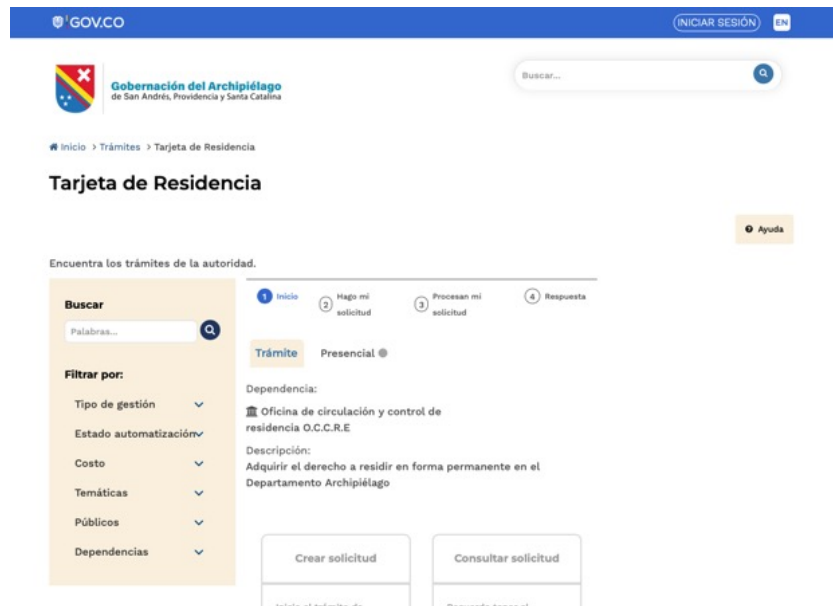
GOV.CO

INICIAR SESIÓN EN

Gobernación del Archipiélago
de San Andrés, Providencia y Santa Catalina

Buscar...

Inicio > Trámites > Tarjeta de Residencia

Tarjeta de Residencia

Ayuda

Encuentra los trámites de la autoridad.

Buscar

Palabras...

Filtrar por:

Tipo de gestión

Estado automatización

Costo

Temáticas

Públicos

Dependencias

1 Inicio
2 Hago mi solicitud
3 Procesan mi solicitud
4 Respuesta

Trámite
Presencial

Dependencia:

Oficina de circulación y control de residencia O.C.C.R.E

Descripción:
Adquirir el derecho a residir en forma permanente en el Departamento Archipiélago

Crear solicitud

Consultar solicitud

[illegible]

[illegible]